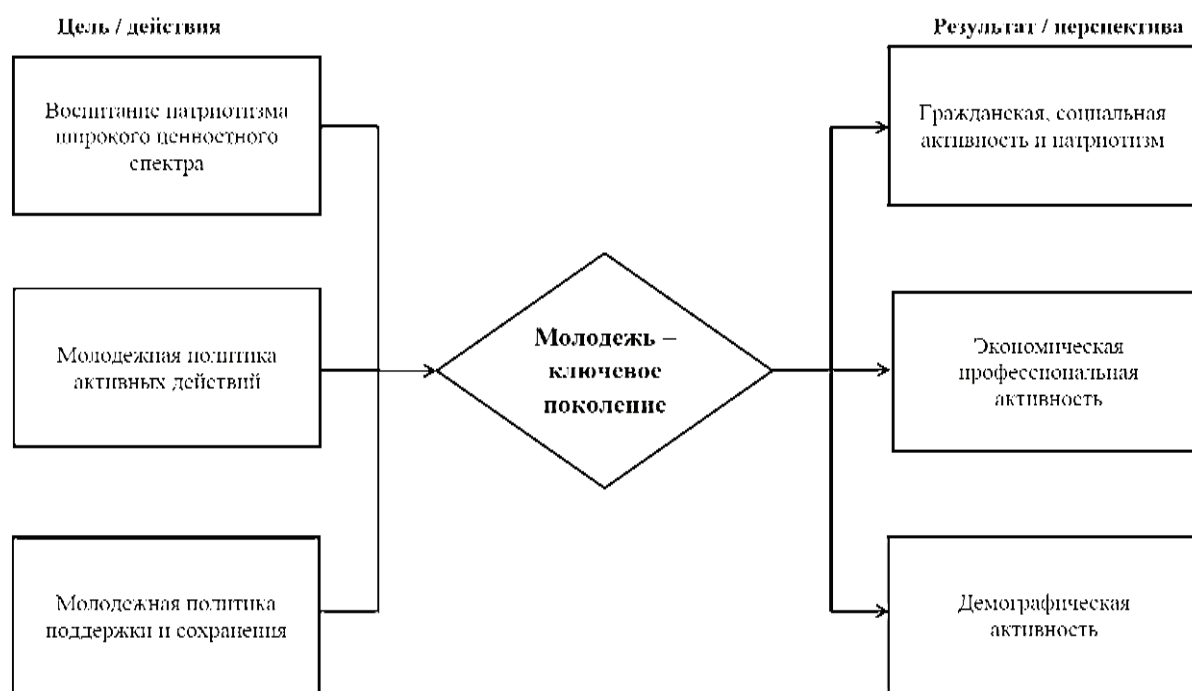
Цель / действия

Воспитание патриотизма широкого ценностного спектра

Молодежная политика активных действий

Молодежная политика поддержки и сохранения

Молодежь – ключевое поколение

Результат / перспектива

Гражданская, социальная активность и патриотизм

Экономическая профессиональная активность

Демографическая активность